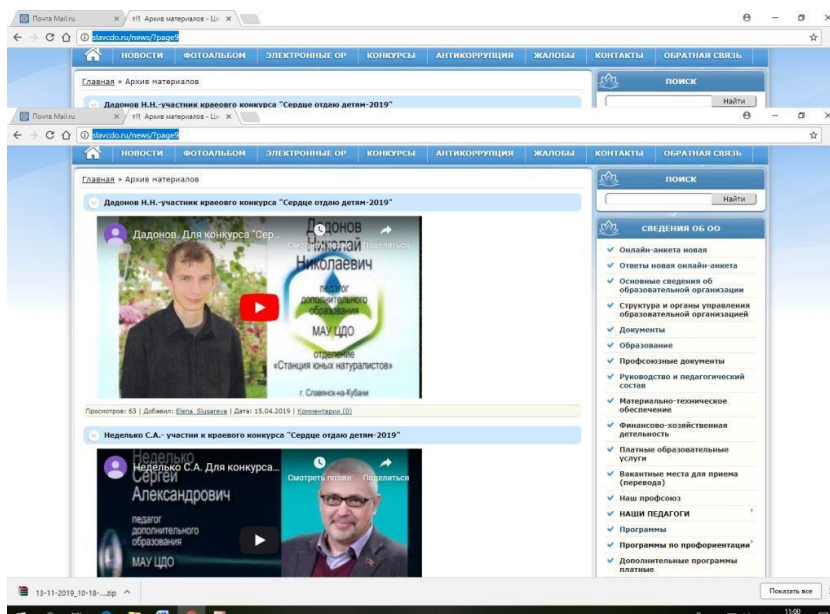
Почта Mail.ru
Архив материалов - Ц
slavcdo.ru/news/?page9
НОВОСТИ ФОТОАЛЬБОМ ЭЛЕКТРОННЫЕ ОР КОНКУРСЫ АНТИКОРРУПЦИЯ ЖАЛОБЫ КОНТАКТЫ ОБРАТНАЯ СВЯЗЬ
Главная » Архив материалов
Дадонов Н.Н.-участник краеового конкурса "Сердце отдаю детям-2019"
ПОИСК
Найти

Почта Mail.ru
Архив материалов - Ц
slavcdo.ru/news/?page9
НОВОСТИ ФОТОАЛЬБОМ ЭЛЕКТРОННЫЕ ОР КОНКУРСЫ АНТИКОРРУПЦИЯ ЖАЛОБЫ КОНТАКТЫ ОБРАТНАЯ СВЯЗЬ
Главная » Архив материалов
Дадонов Н.Н.-участник краеового конкурса "Сердце отдаю детям-2019"
Дадонов. Для конкурса "Сер...
Смотреть позже Поделиться
Дадонов Николай Николаевич
педагог дополнительного образования
МАУ ЦДО
отделение «Станция юных натуралистов»
г. Славянск-на-Кубани
Просмотров: 63 | Добавил: Elena_Slusareva | Дата: 15.04.2019 | Комментарии (0)
Недельк С.А.- участни к краевого конкурса "Сердце отдаю детям-2019"
Неделько С.А. Для конкурса...
Смотреть позже Поделиться
Неделько Сергей Александрович
педагог дополнительного образования
МАУ ЦДО

ПОИСК
Найти
СВЕДЕНИЯ ОБ ОО
Онлайн-анкета новая
Ответы новая онлайн-анкета
Основные сведения об образовательной организации
Структура и органы управления образовательной организацией
Документы
Образование
Профсоюзные документы
Руководство и педагогический состав
Материально-техническое обеспечение
Финансово-хозяйственная детельность
Платные образовательные услуги
Вакантные места для приема (перевода)
Наш профсоюз
НАШИ ПЕДАГОГИ
Программы
Программы по профориентации
Дополнительные программы платные

13-11-2019_10-18-....zip
Показать все
11:00